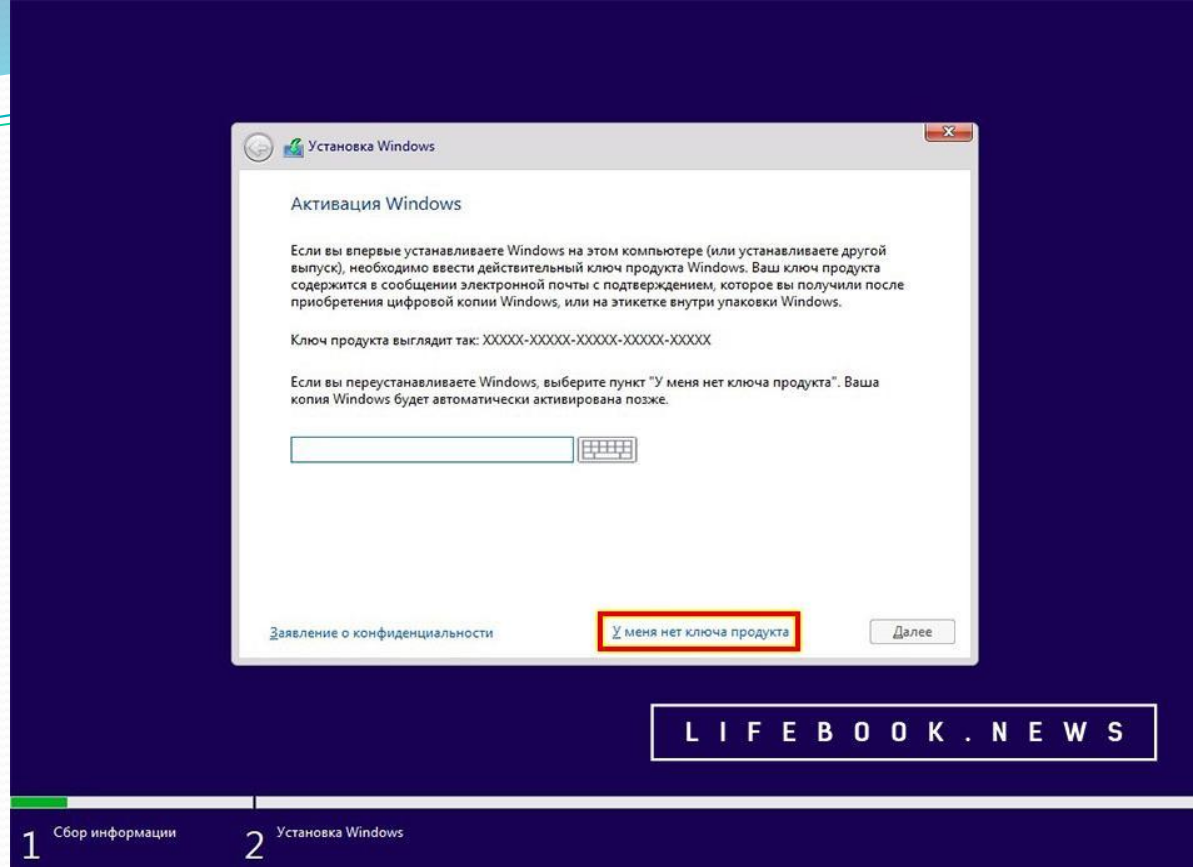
Установка Windows

Активация Windows

Если вы впервые устанавливаете Windows на этом компьютере (или устанавливаете другой выпуск), необходимо ввести действительный ключ продукта Windows. Ваш ключ продукта содержится в сообщении электронной почты с подтверждением, которое вы получили после приобретения цифровой копии Windows, или на этикетке внутри упаковки Windows.

Ключ продукта выглядит так: XXXXX-XXXXX-XXXXX-XXXXX-XXXXX

Если вы переустанавливаете Windows, выберите пункт "У меня нет ключа продукта". Ваша копия Windows будет автоматически активирована позже.

Заявление о конфиденциальности

У меня нет ключа продукта

Далее

LIFEBOOK.NEWS

1 Сбор информации

2 Установка Windows